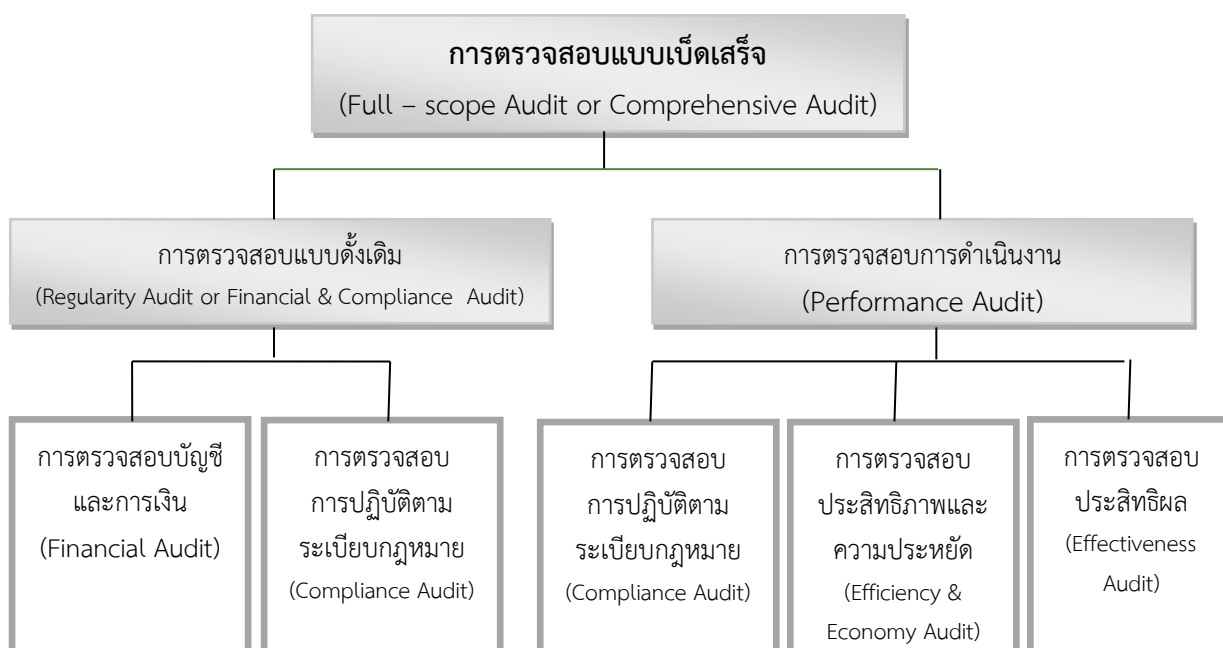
การตรวจสอบแบบเบ็ดเสร็จ
(Full – scope Audit or Comprehensive Audit)

การตรวจสอบแบบดั้งเดิม
(Regularity Audit or Financial & Compliance Audit)

การตรวจสอบการดำเนินงาน
(Performance Audit)

การตรวจสอบบัญชีและการเงิน
(Financial Audit)

การตรวจสอบการปฏิบัติตามระเบียบกฎหมาย
(Compliance Audit)

การตรวจสอบการปฏิบัติตามระเบียบกฎหมาย
(Compliance Audit)

การตรวจสอบประสิทธิภาพและความประหยัด
(Efficiency & Economy Audit)

การตรวจสอบประสิทธิผล
(Effectiveness Audit)